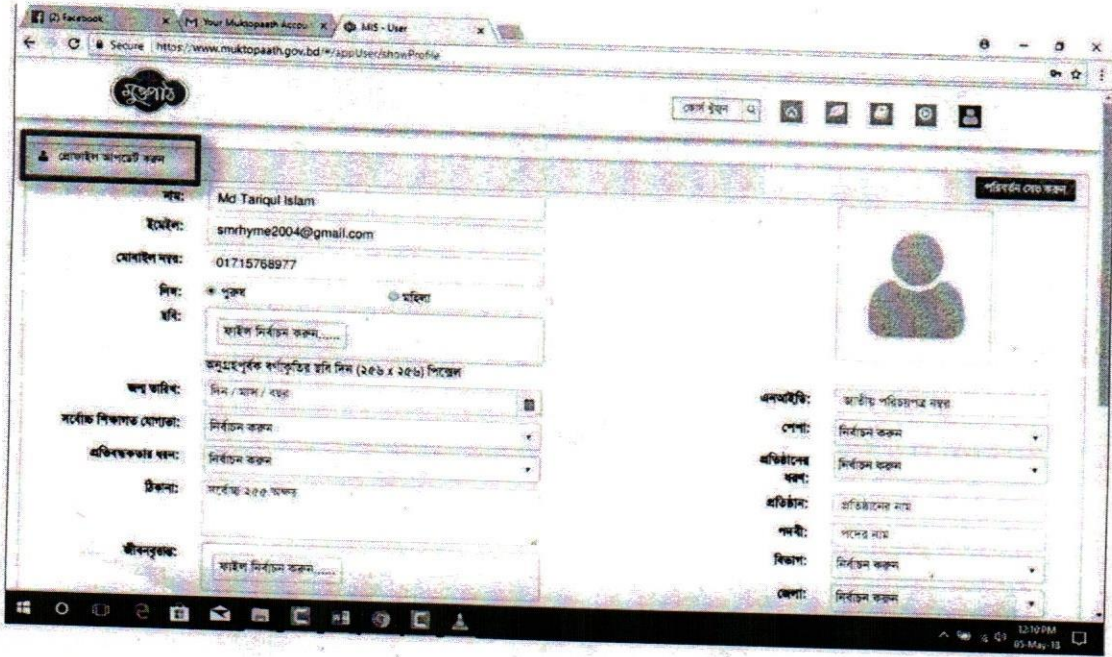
(2) Facebook | Your Muktopaath Accou | MIS - User

Secure | https://www.muktopaath.gov.bd/#/appUser/showProfile

মুক্তপাঠ

কোর্স খুঁজুন

প্রোফাইল আপডেট করুন

পরিবর্তন সেভ করুন

নাম: Md Tariqul Islam

ইমেইল: smrhyme2004@gmail.com

মোবাইল নম্বর: 01715768977

লিঙ্গ: পুরুষ মহিলা

ছবি: ফাইল নির্বাচন করুন.....

অনুগ্রহপূর্বক বর্গাকৃতির ছবি দিন (২৫৬ x ২৫৬) পিক্সেল

জন্ম তারিখ: দিন / মাস / বছর

সর্বোচ্চ শিক্ষাগত যোগ্যতা: নির্বাচন করুন

প্রতিবন্ধকতার ধরন: নির্বাচন করুন

ঠিকানা: সর্বোচ্চ ২৫৫ অক্ষর

জীবনবৃত্তান্ত: ফাইল নির্বাচন করুন.....

এনআইডি: জাতীয় পরিচয়পত্র নম্বর

পেশা: নির্বাচন করুন

প্রতিষ্ঠানের ধরণ: নির্বাচন করুন

প্রতিষ্ঠান: প্রতিষ্ঠানের নাম

পদবী: পদের নাম

বিভাগ: নির্বাচন করুন

জেলা: নির্বাচন করুন

12:10 PM
05-May-18